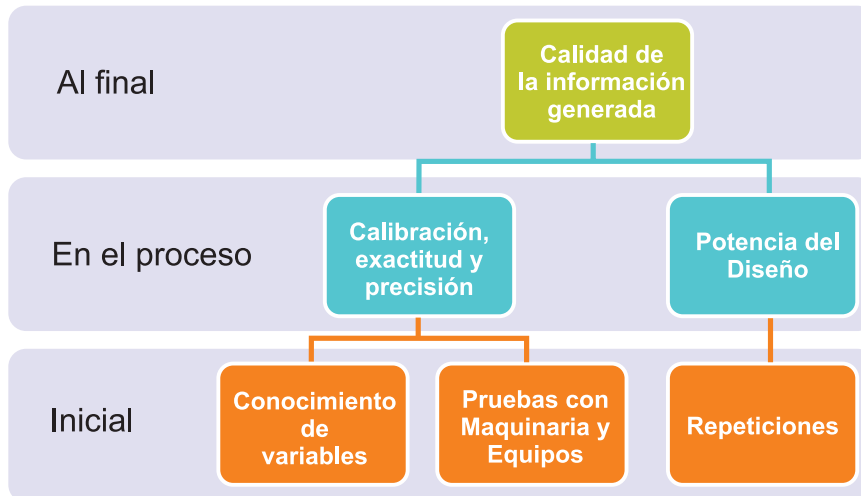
Al final

Calidad de la información generada

En el proceso

Calibración, exactitud y precisión

Potencia del Diseño

Inicial

Conocimiento de variables

Pruebas con Maquinaria y Equipos

Repeticiones